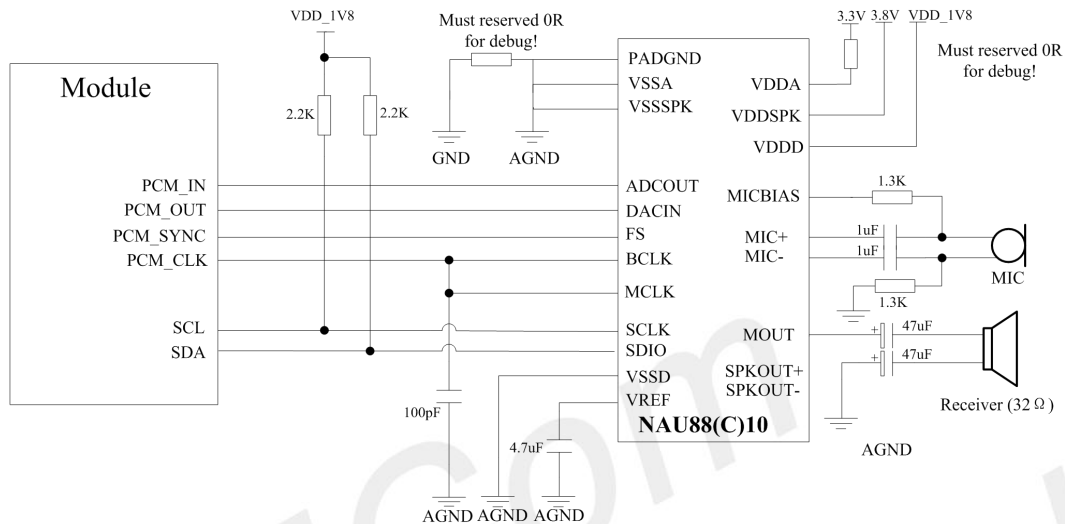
VDD_1V8

Must reserved 0R for debug!

3.3V 3.8V VDD_1V8

Must reserved 0R for debug!

Module

2.2K

2.2K

PADGND
VSSA
VSSSPK

GND

AGND

VDDA
VDDSPK
VDDD

PCM_IN
PCM_OUT
PCM_SYNC
PCM_CLK

ADCOUT
DACIN
FS
BCLK
MCLK

MICBIAS

1.3K

MIC+
MIC-

1uF
1uF

MIC

1.3K

SCL
SDA

SCLK
SDIO
VSSD
VREF

MOUT

47uF
47uF

SPKOUT+
SPKOUT-

100pF

4.7uF

NAU88(C)10

Receiver (32Ω)

AGND

AGND AGND AGND